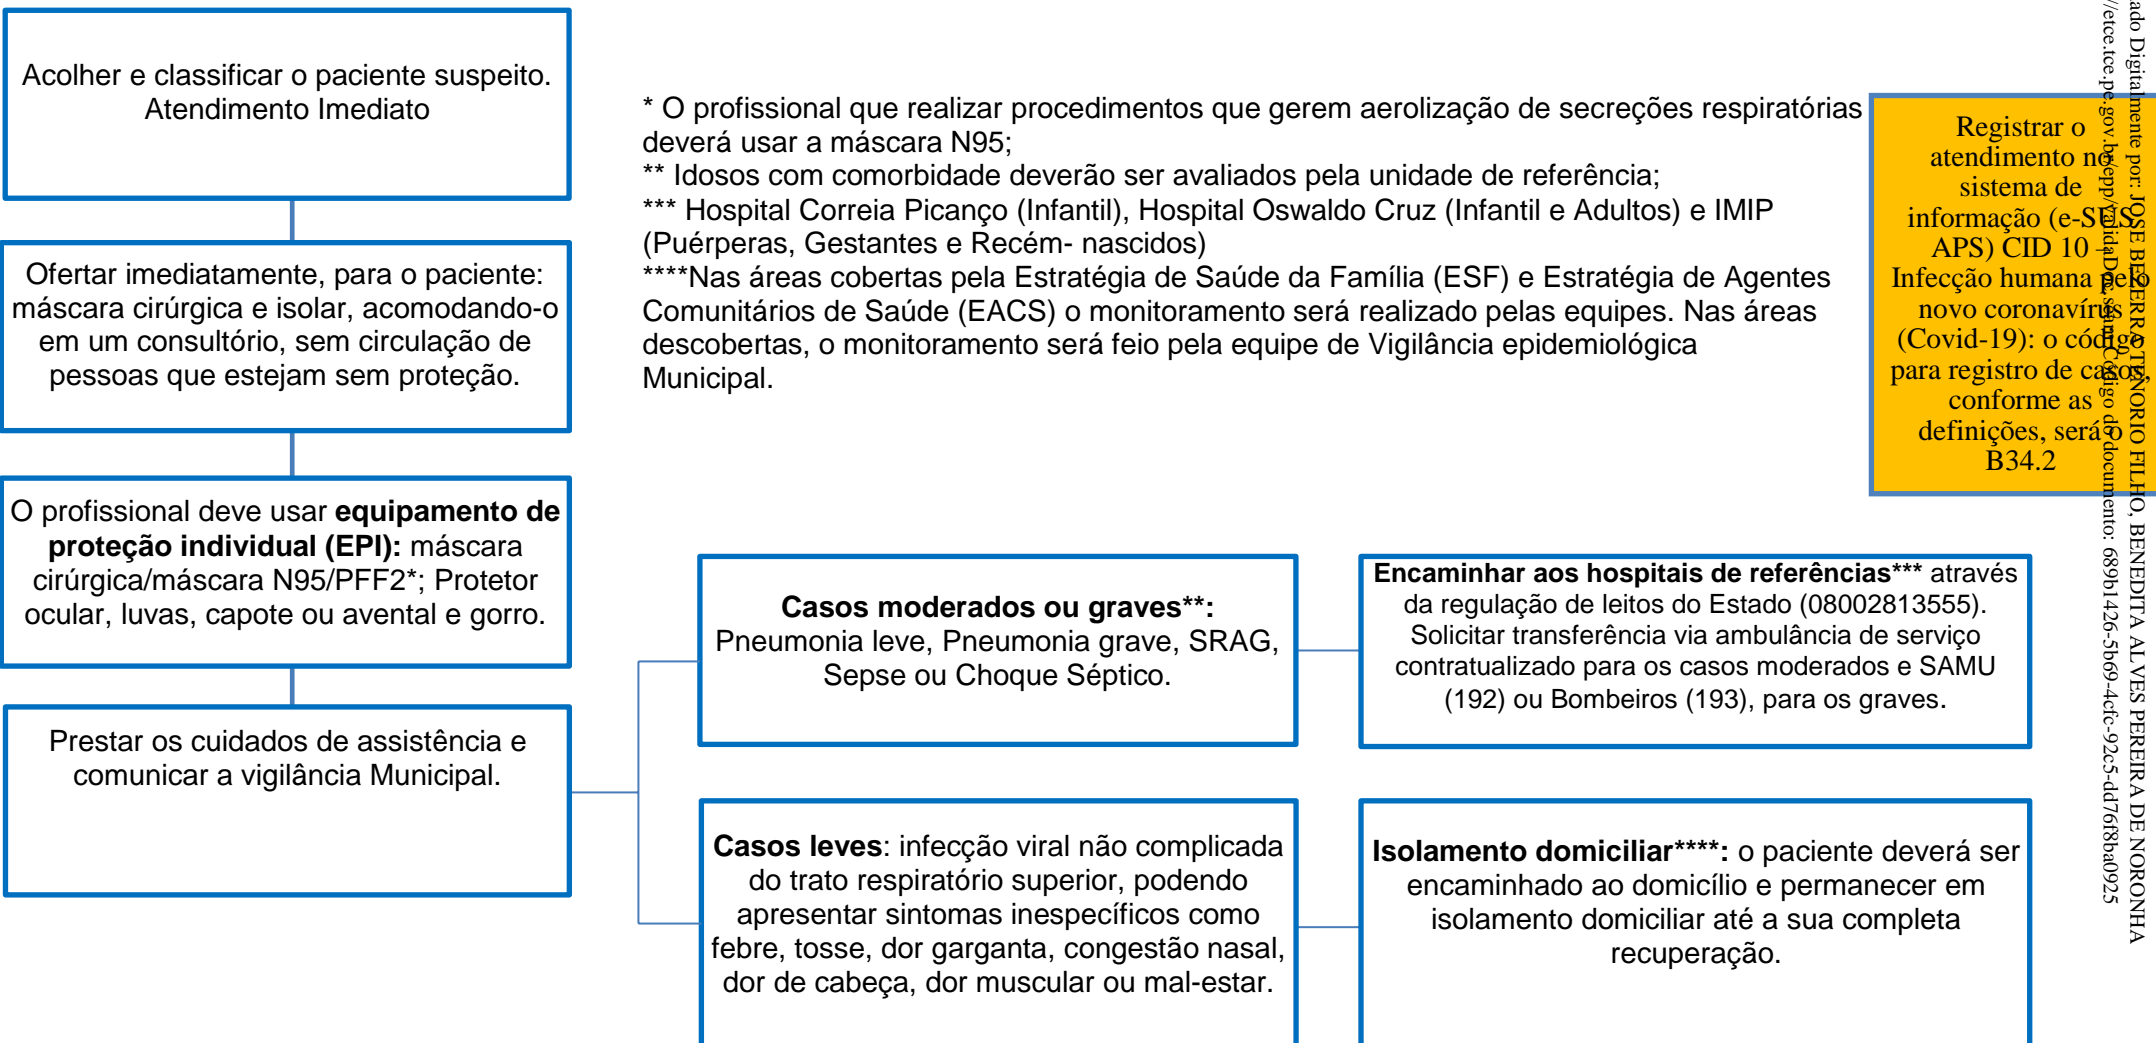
Acolher e classificar o paciente suspeito. Atendimento Imediato

Ofertar imediatamente, para o paciente: máscara cirúrgica e isolar, acomodando-o em um consultório, sem circulação de pessoas que estejam sem proteção.

O profissional deve usar **equipamento de proteção individual (EPI):** máscara cirúrgica/máscara N95/PFF2*; Protetor ocular, luvas, capote ou avental e gorro.

Prestar os cuidados de assistência e comunicar a vigilância Municipal.

* O profissional que realizar procedimentos que gerem aerolização de secreções respiratórias deverá usar a máscara N95;
** Idosos com comorbidade deverão ser avaliados pela unidade de referência;
*** Hospital Correia Picanço (Infantil), Hospital Oswaldo Cruz (Infantil e Adultos) e IMIP (Puérperas, Gestantes e Recém- nascidos)
****Nas áreas cobertas pela Estratégia de Saúde da Família (ESF) e Estratégia de Agentes Comunitários de Saúde (EACS) o monitoramento será realizado pelas equipes. Nas áreas descobertas, o monitoramento será feio pela equipe de Vigilância epidemiológica Municipal.

Registrar o atendimento no sistema de informação (e-SUS APS) CID 10 – Infecção humana pelo novo coronavírus (Covid-19): o código para registro de casos, conforme as definições, será o B34.2

**Casos moderados ou graves**\*\*: Pneumonia leve, Pneumonia grave, SRAG, Sepse ou Choque Séptico.

**Encaminhar aos hospitais de referências**\*\*\* através da regulação de leitos do Estado (08002813555). Solicitar transferência via ambulância de serviço contratualizado para os casos moderados e SAMU (192) ou Bombeiros (193), para os graves.

**Casos leves**: infecção viral não complicada do trato respiratório superior, podendo apresentar sintomas inespecíficos como febre, tosse, dor garganta, congestão nasal, dor de cabeça, dor muscular ou mal-estar.

**Isolamento domiciliar\*\*\*\*:** o paciente deverá ser encaminhado ao domicílio e permanecer em isolamento domiciliar até a sua completa recuperação.

ado Digitalmente por: JOSE BEZERRA TENORIO FILHO, BENEDITA ALVES PEREIRA DE NORONHA
//etce.tce.pe.gov.br/epp/validaDoc.seam Código do documento: 689b1426-5b69-4cfc-92c5-dd76f8ba0925